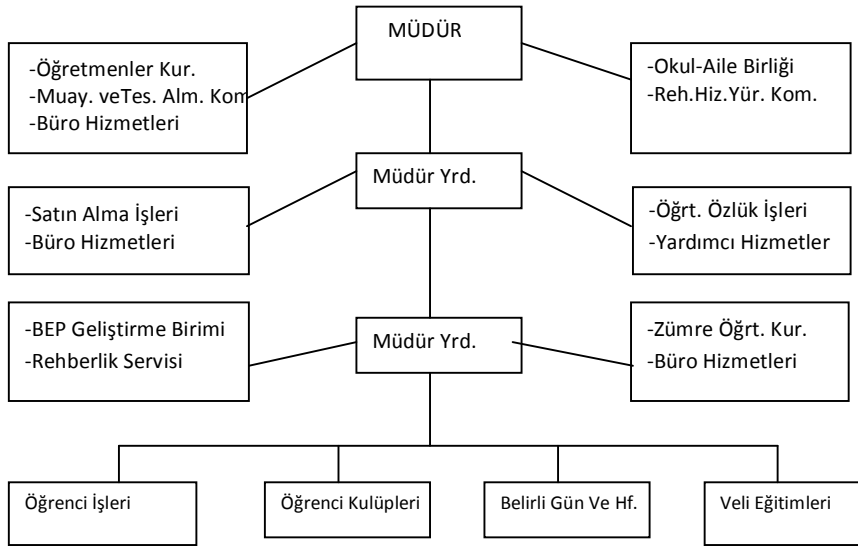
MÜDÜR

-Öğretmenler Kur.
-Muay. veTes. Alm. Kom
-Büro Hizmetleri

-Okul-Aile Birliği
-Reh.Hiz.Yür. Kom.

Müdür Yrd.

-Satın Alma İşleri
-Büro Hizmetleri

-Öğrt. Özlük İşleri
-Yardımcı Hizmetler

Müdür Yrd.

-BEP Geliştirme Birimi
-Rehberlik Servisi

-Zümre Öğrt. Kur.
-Büro Hizmetleri

Öğrenci İşleri

Öğrenci Kulüpleri

Belirli Gün Ve Hf.

Veli Eğitimleri